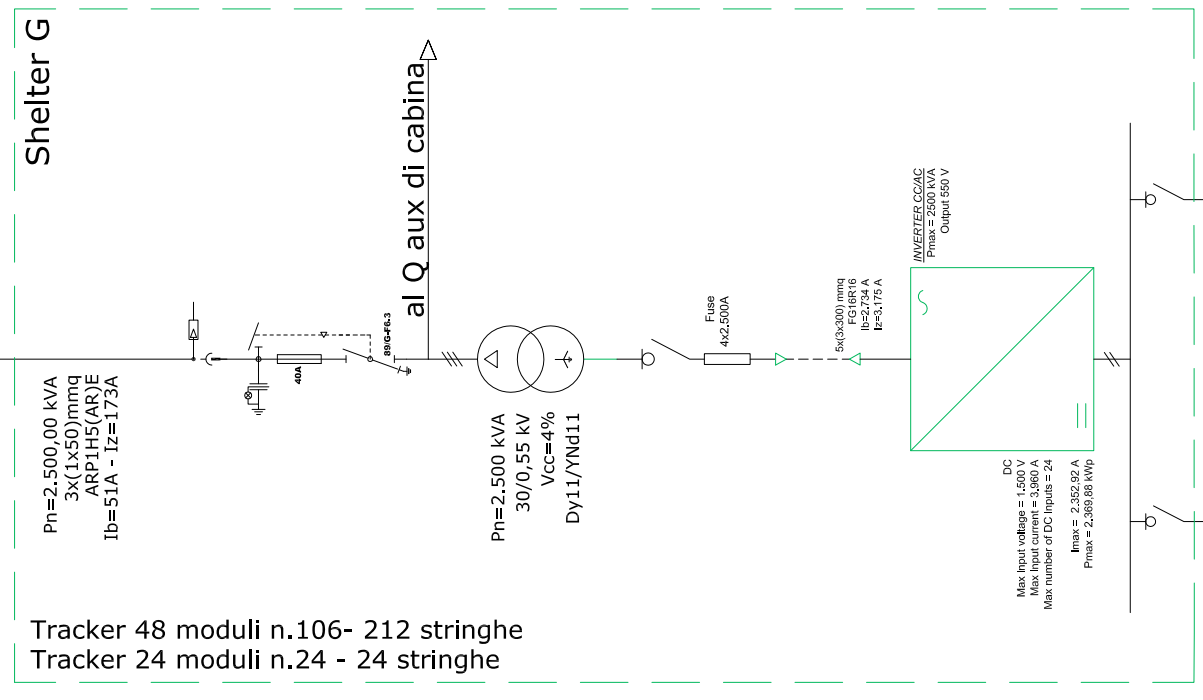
Shelter G

al Q aux di cabina

89/G-F6.3

40A

Pn=2.500,00 kVA
3x(1x50)mmq
ARP1H5(AR)E
Ib=51A - Iz=173A

Pn=2.500 kVA
30/0,55 kV
Vcc=4%
Dy11/YNd11

Fuse
4x2,500A

5x(3x300) mmq
FG16R16
Ib=2,734 A
Iz=3,175 A

INVERTER CC/AC
Pmax = 2500 kVA
Output 550 V

DC
Max Input voltage = 1,500 V
Max Input current = 3,960 A
Max number of DC Inputs = 24

Imax = 2,352.92 A
Pmax = 2,369,88 kWp

Tracker 48 moduli n.106- 212 stringhe
Tracker 24 moduli n.24 - 24 stringhe